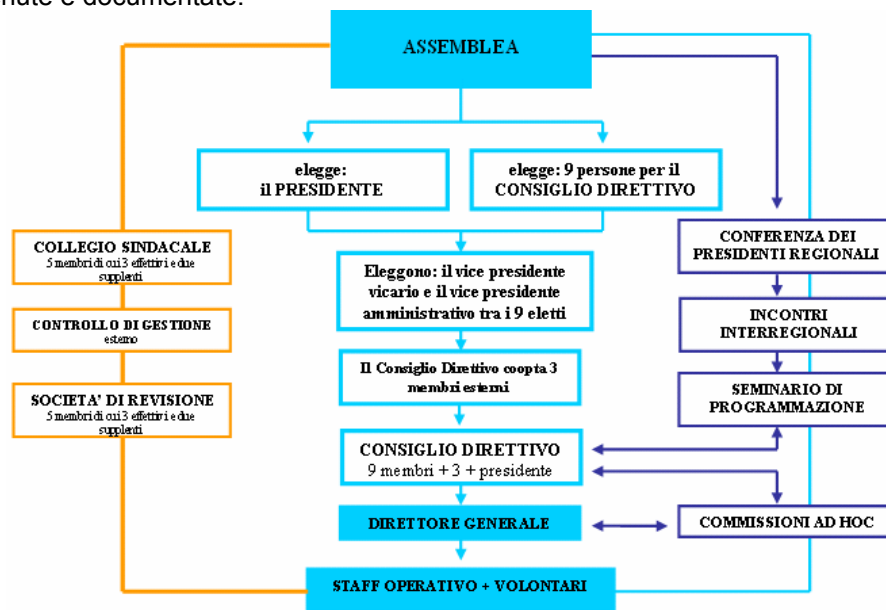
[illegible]nate e documentate.

ASSEMBLEA

elegge: il PRESIDENTE

elegge: 9 persone per il CONSIGLIO DIRETTIVO

COLLEGIO SINDACALE
5 membri di cui 3 effettivi e due supplenti

CONTROLLO DI GESTIONE
esterno

SOCIETA' DI REVISIONE
5 membri di cui 3 effettivi e due supplenti

Eleggono: il vice presidente vicario e il vice presidente amministrativo tra i 9 eletti

Il Consiglio Direttivo coopta 3 membri esterni

CONSIGLIO DIRETTIVO
9 membri + 3 + presidente

DIRETTORE GENERALE

STAFF OPERATIVO + VOLONTARI

CONFERENZA DEI PRESIDENTI REGIONALI

INCONTRI INTERREGIONALI

SEMINARIO DI PROGRAMMAZIONE

COMMISSIONI AD HOC